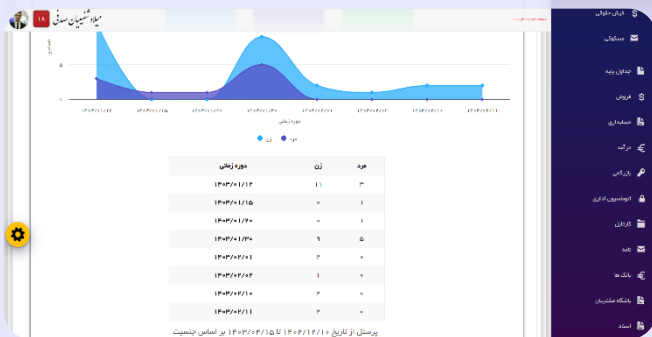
میلاد شجاعیان صدقی

۱۸

ایران حقوقی

مسکوکی

جداول پایه

فروش

حسابداری

درآمد

رزرو آنلاین

اتوماسیون اداری

کارتابل

نامه

بانک ها

باشگاه مشتریان

اسناد

دوره زمانی

زن

مرد

| مرد | زن | دوره زمانی |
|---|---|---|
| ۳ | ۱۱ | ۱۴۰۳/۰۱/۱۴ |
| ۱ | ۰ | ۱۴۰۳/۰۱/۱۵ |
| ۱ | ۰ | ۱۴۰۳/۰۱/۲۰ |
| ۵ | ۹ | ۱۴۰۳/۰۱/۳۰ |
| ۰ | ۳ | ۱۴۰۳/۰۲/۰۱ |
| ۰ | ۱ | ۱۴۰۳/۰۲/۰۴ |
| ۰ | ۲ | ۱۴۰۳/۰۲/۱۰ |
| ۰ | ۲ | ۱۴۰۳/۰۲/۱۱ |

پرسنل از تاریخ ۱۴۰۴/۱۲/۱۰ تا ۱۴۰۳/۰۴/۱۵ بر اساس جنسیت